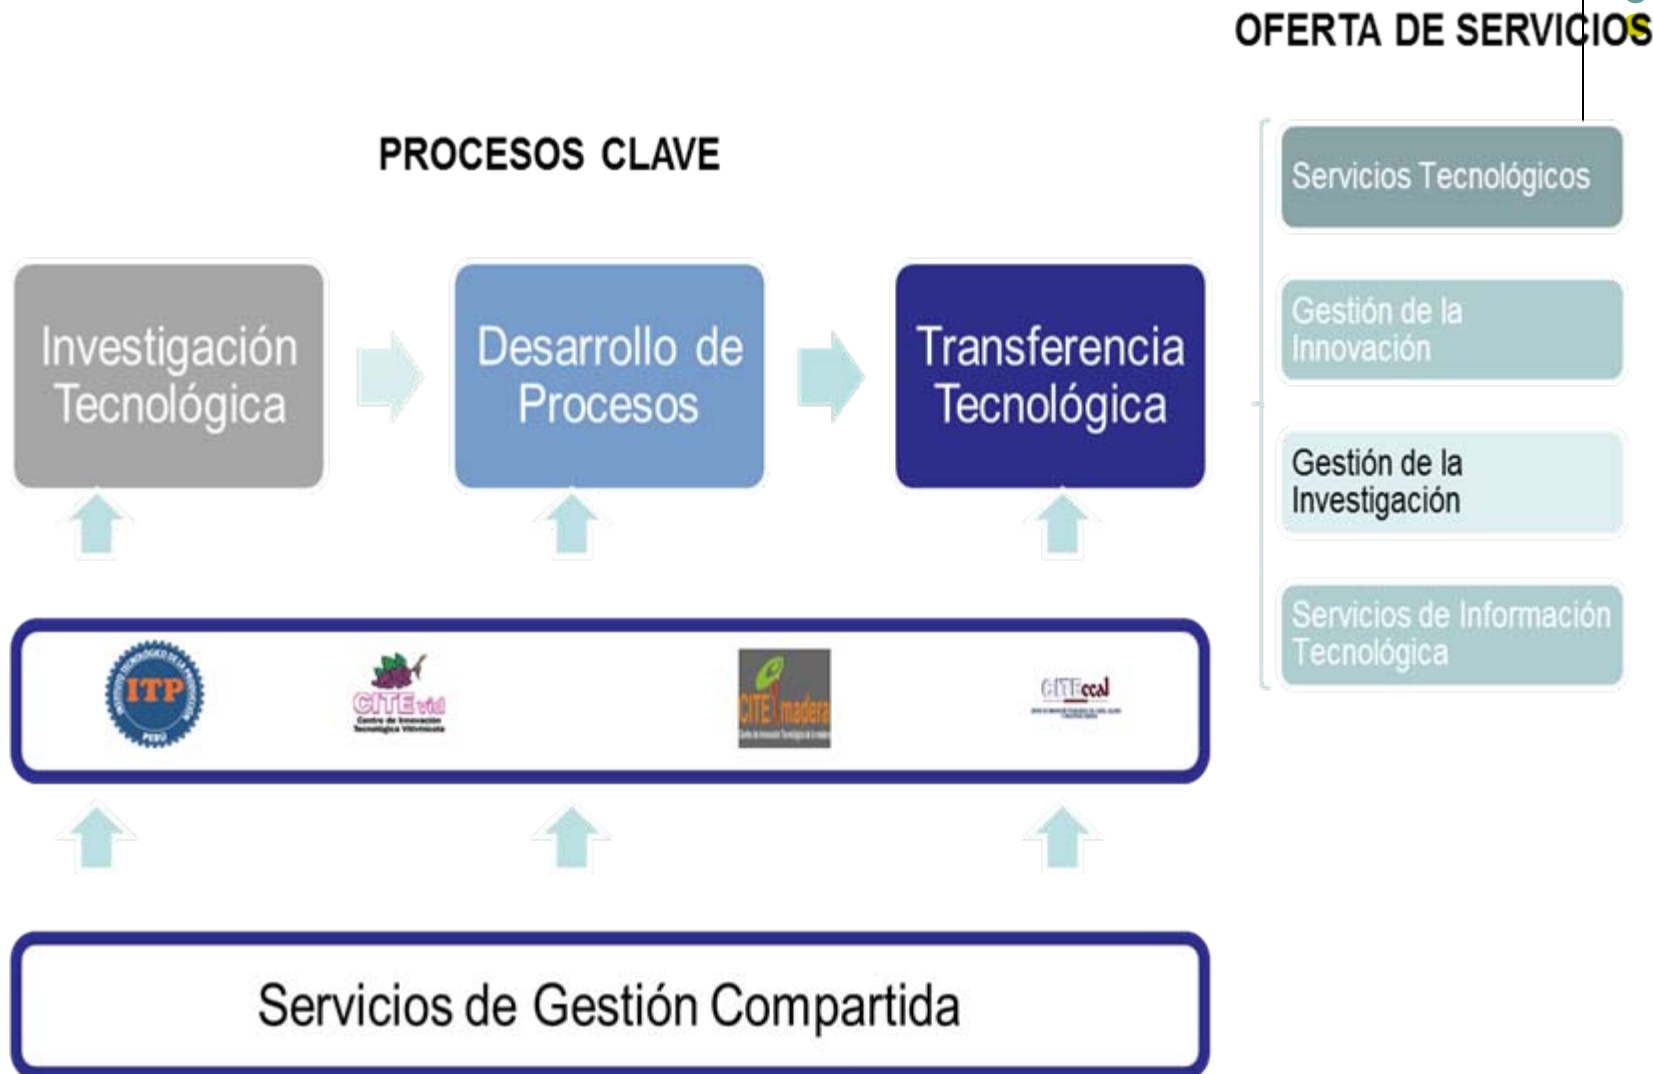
OFERTA DE SERVICIOS

PROCESOS CLAVE

Investigación Tecnológica

Desarrollo de Procesos

Transferencia Tecnológica

Servicios Tecnológicos

Gestión de la Innovación

Gestión de la Investigación

Servicios de Información Tecnológica

ITP PERÚ

CITE vid Centro de Innovación Tecnológica Vitivinícola

CITE madera

CITEccal

Servicios de Gestión Compartida